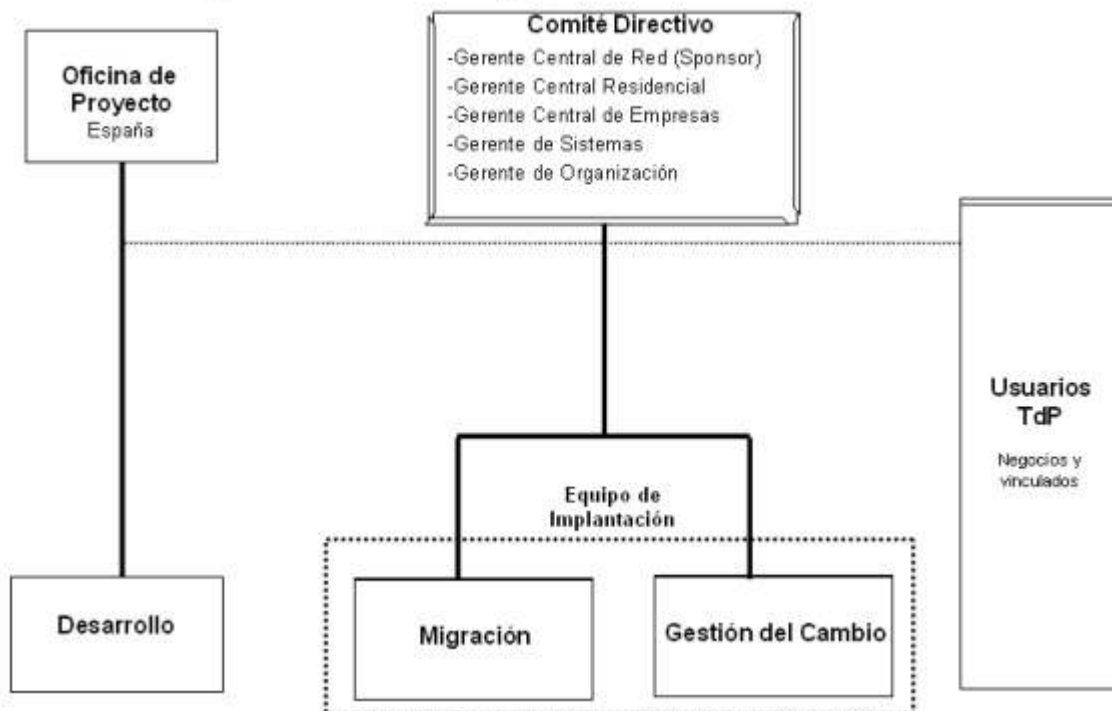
Oficina de Proyecto
España

Comité Directivo
-Gerente Central de Red (Sponsor)
-Gerente Central Residencial
-Gerente Central de Empresas
-Gerente de Sistemas
-Gerente de Organización

Usuarios TdP
Negocios y vinculados

Equipo de Implantación

Desarrollo

Migración

Gestión del Cambio